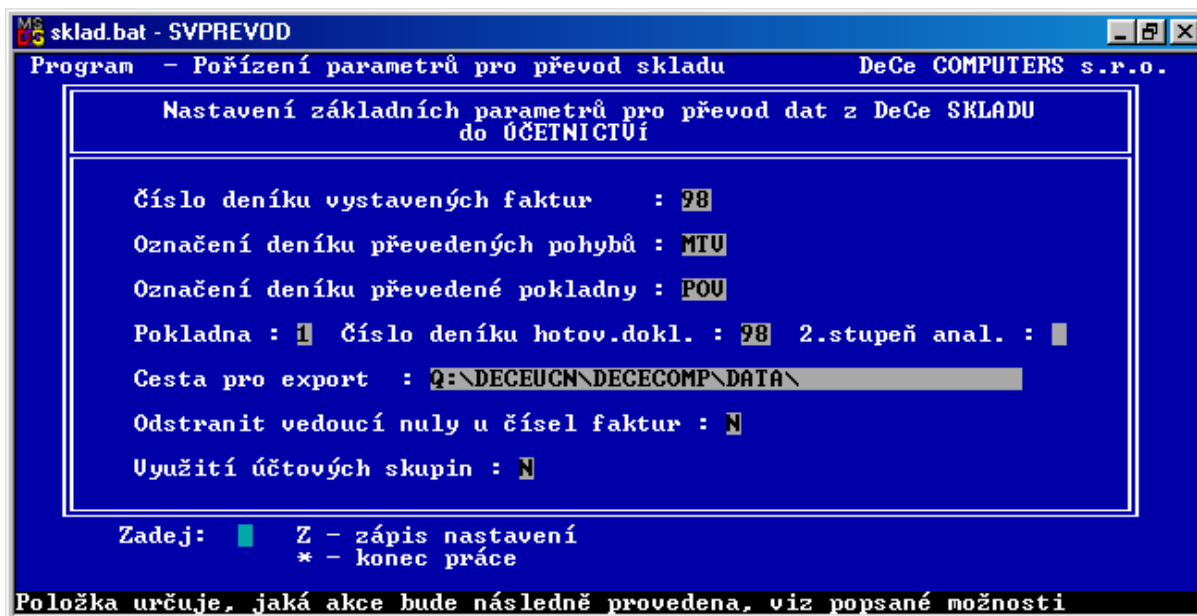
sklad.bat - SVPREVOD

Program - Pořízení parametrů pro převod skladu DeCe COMPUTERS s.r.o.

Nastavení základních parametrů pro převod dat z DeCe SKLADU do ÚČETNICTVÍ

Číslo deníku vystavených faktur : 98

Označení deníku převedených pohybů : MTV

Označení deníku převedené pokladny : POV

Pokladna : 1 Číslo deníku hotov.dokl. : 98 2.stupeň anal. :

Cesta pro export : Q:\DECEUCN\DECECOMP\DATA\

Odstranit vedoucí nuly u čísel faktur : N

Využití účtových skupin : N

Zadej: Z - zápis nastavení
* - konec práce

Položka určuje, jaká akce bude následně provedena, viz popsané možnosti